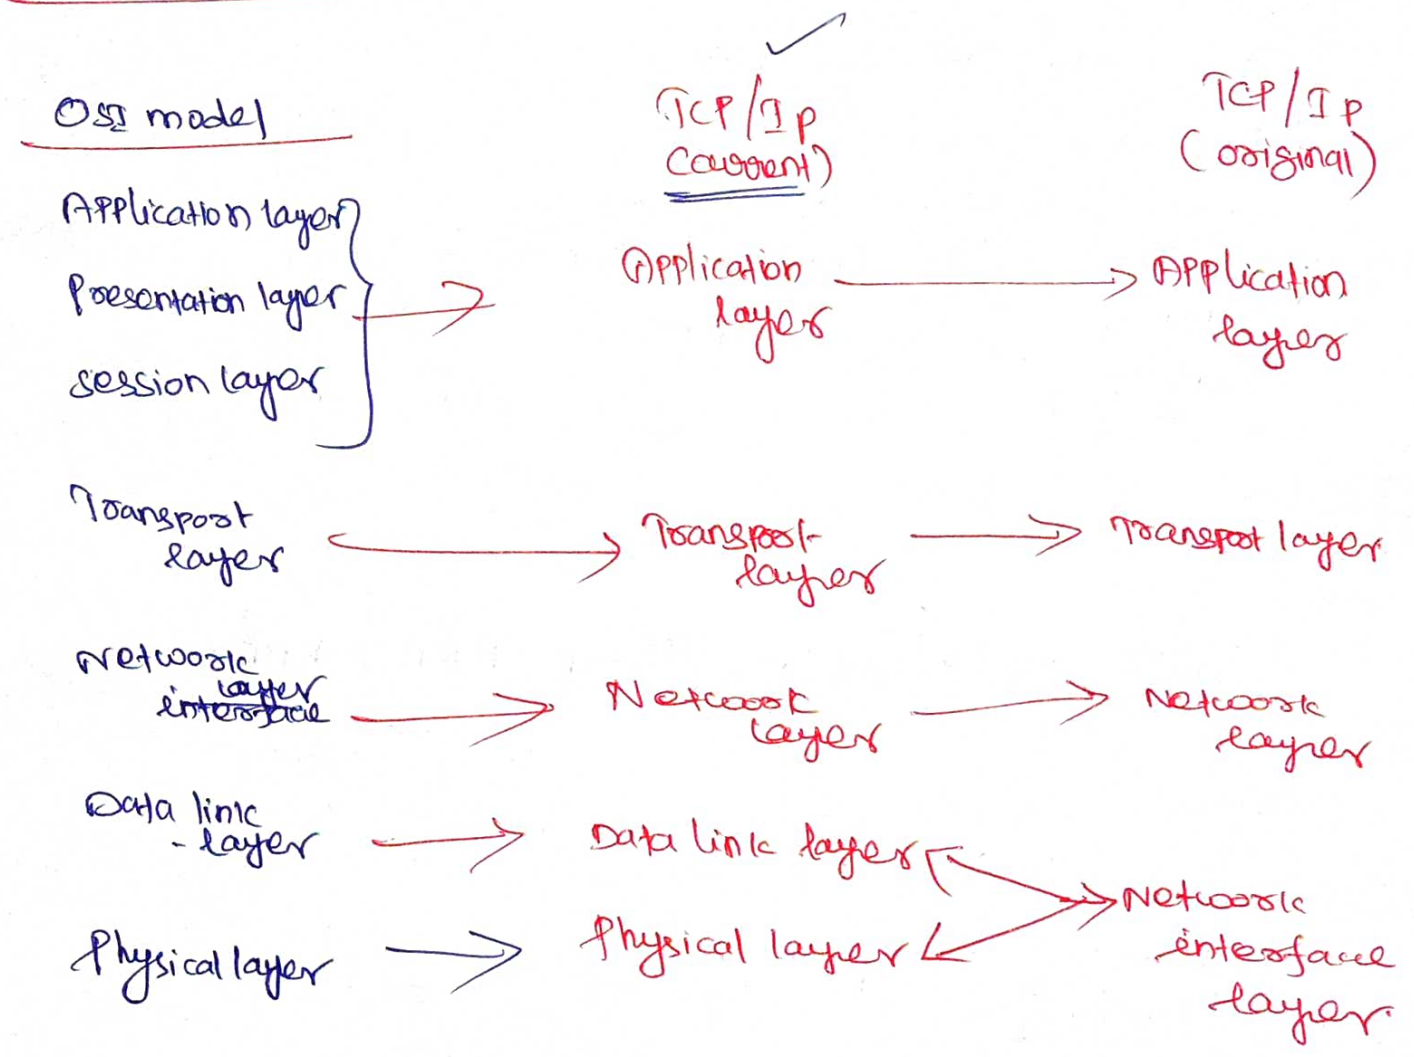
OSI model

TCP/IP (current)

TCP/IP (original)

Application layer
Presentation layer
session layer

Application layer

Application layer

Transport layer

Transport layer

Transport layer

Network ~~interface~~ layer

Network layer

Network layer

Data link layer

Data link layer

Physical layer

Physical layer

Network interface layer